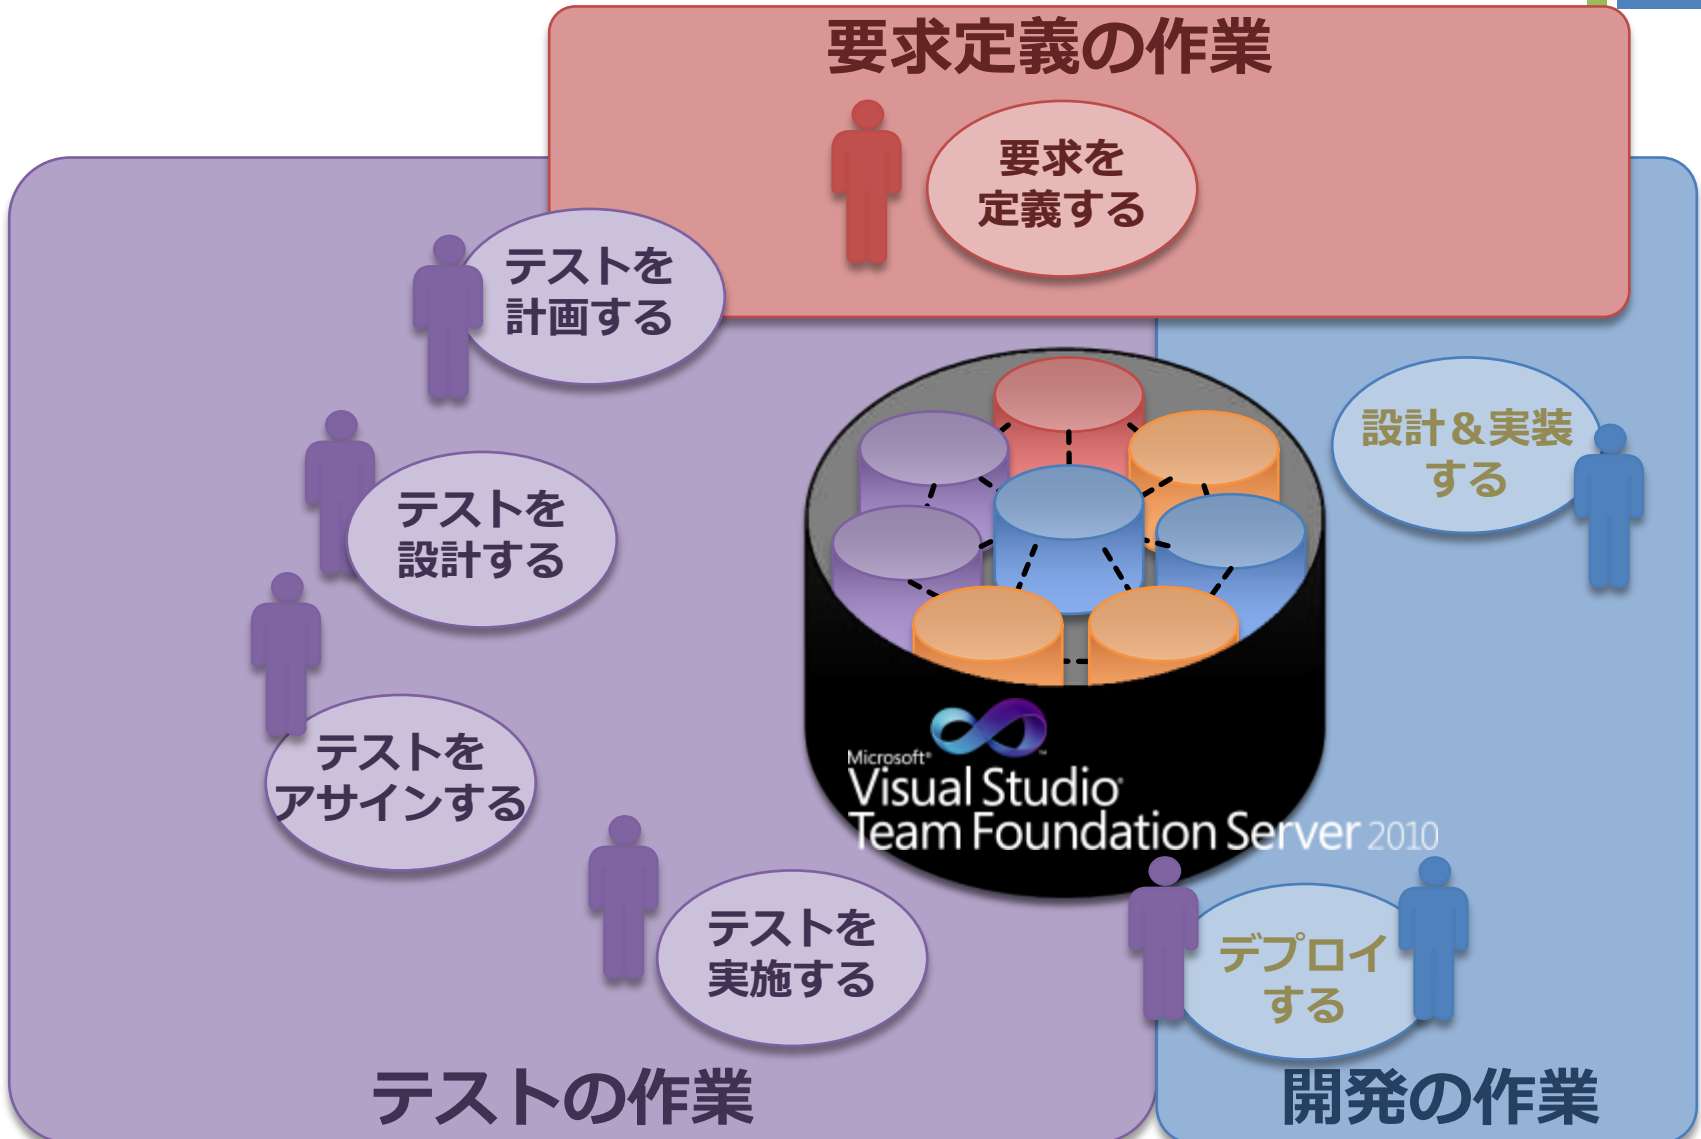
要求定義の作業

要求を定義する

テストを計画する

設計＆実装する

テストを設計する

テストをアサインする

Microsoft Visual Studio Team Foundation Server 2010

テストを実施する

デプロイする

テストの作業

開発の作業